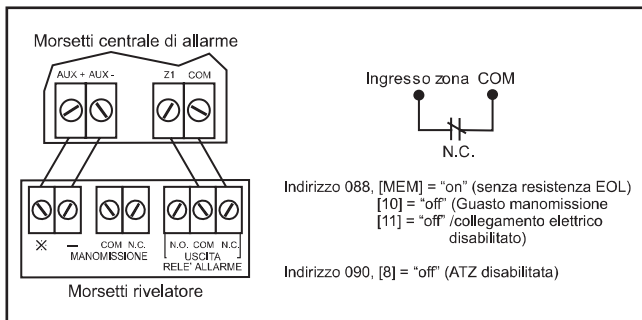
Morsetti centrale di allarme

AUX + AUX -

Z1 COM

× – COM N.C. MANOMISSIONE N.O. COM N.C. USCITA RELE' ALLARME

Morsetti rivelatore

Ingresso zona COM

N.C.

Indirizzo 088, [MEM] = "on" (senza resistenza EOL)
[10] = "off" (Guasto manomissione
[11] = "off" /collegamento elettrico disabilitato)

Indirizzo 090, [8] = "off" (ATZ disabilitata)